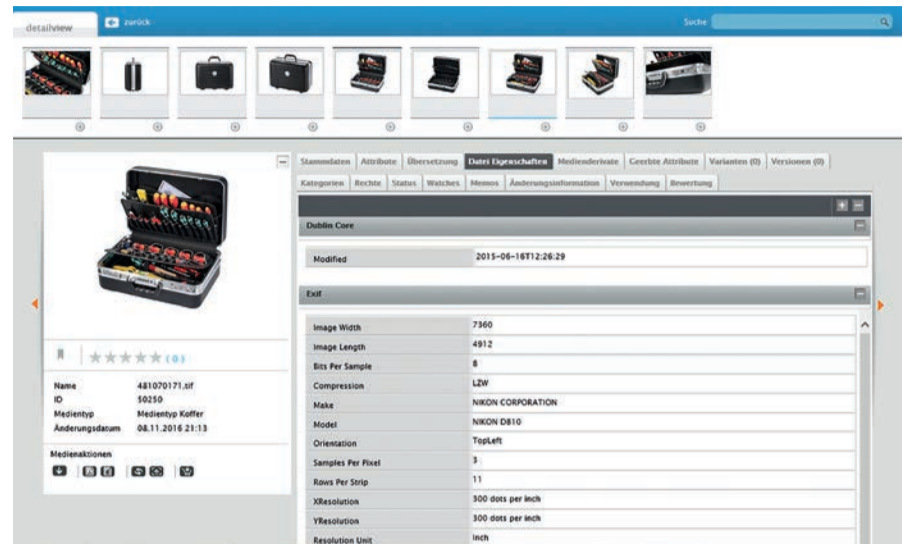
detailview zurück Suche

(0)

| Name | 481070171.tif |
|---|---|
| ID | 50250 |
| Medientyp | Medientyp Koffer |
| Änderungsdatum | 08.11.2016 21:13 |

Medienaktionen

Stammdaten Attribute Übersetzung Datei Eigenschaften Medienderivate Geerbte Attribute Varianten (0) Versionen (0)
Kategorien Rechte Status Watches Memos Änderungsinformation Verwendung Bewertung

Dublin Core

| Modified | 2015-06-16T12:26:29 |
|---|---|

Exif

| Image Width | 7360 |
|---|---|
| Image Length | 4912 |
| Bits Per Sample | 8 |
| Compression | LZW |
| Make | NIKON CORPORATION |
| Model | NIKON D810 |
| Orientation | TopLeft |
| Samples Per Pixel | 3 |
| Rows Per Strip | 11 |
| XResolution | 300 dots per inch |
| YResolution | 300 dots per inch |
| Resolution Unit | Inch |